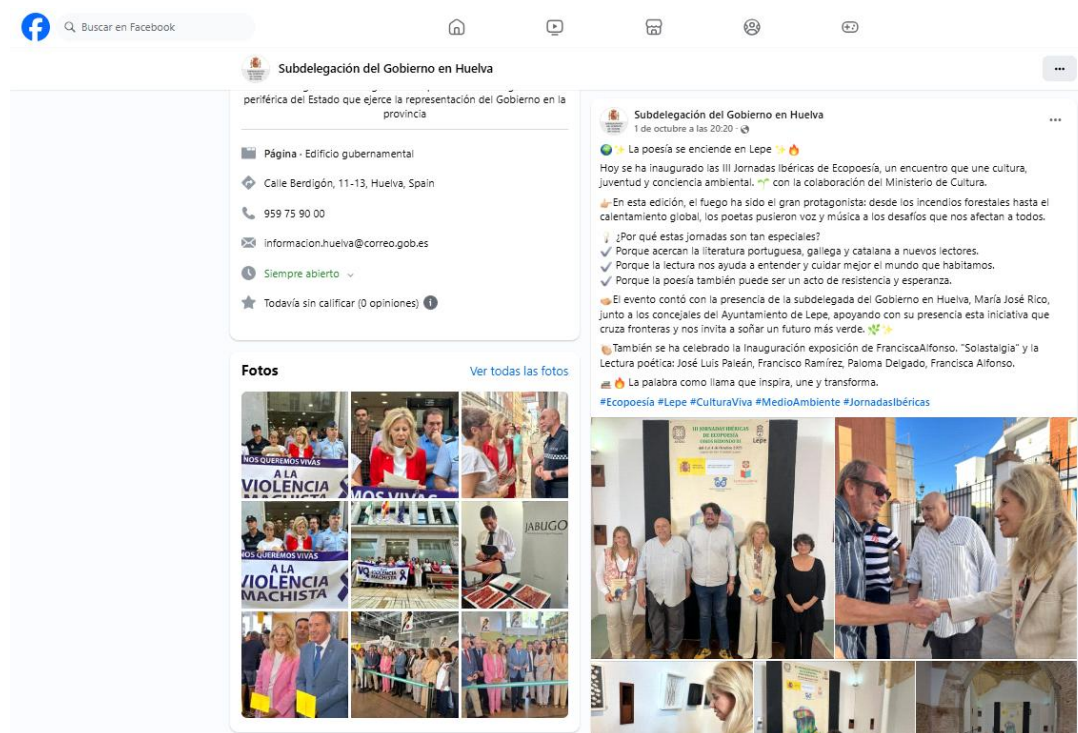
Buscar en Facebook

Subdelegación del Gobierno en Huelva

...

periférica del Estado que ejerce la representación del Gobierno en la provincia

Página · Edificio gubernamental

Calle Berdigón, 11-13, Huelva, Spain

959 75 90 00

informacion.huelva@correo.gob.es

Siempre abierto

Todavía sin calificar (0 opiniones)

Fotos

Ver todas las fotos

NOS QUEREMOS VIVAS
A LA
VIOLENCIA
MACHISTA

MOS VIVAS

NOS QUEREMOS VIVAS
A LA
VIOLENCIA
MACHISTA

JABUGO

Subdelegación del Gobierno en Huelva
1 de octubre a las 20:20 ·

...

La poesía se enciende en Lepe

Hoy se ha inaugurado las III Jornadas Ibéricas de Ecopoesía, un encuentro que une cultura, juventud y conciencia ambiental. con la colaboración del Ministerio de Cultura.

En esta edición, el fuego ha sido el gran protagonista: desde los incendios forestales hasta el calentamiento global, los poetas pusieron voz y música a los desafíos que nos afectan a todos.

¿Por qué estas jornadas son tan especiales?
Porque acercan la literatura portuguesa, gallega y catalana a nuevos lectores.
Porque la lectura nos ayuda a entender y cuidar mejor el mundo que habitamos.
Porque la poesía también puede ser un acto de resistencia y esperanza.

El evento contó con la presencia de la subdelegada del Gobierno en Huelva, María José Rico, junto a los concejales del Ayuntamiento de Lepe, apoyando con su presencia esta iniciativa que cruza fronteras y nos invita a soñar un futuro más verde.

También se ha celebrado la Inauguración exposición de FranciscaAlfonso. "Solastalgia" y la Lectura poética: José Luis Paleán, Francisco Ramírez, Paloma Delgado, Francisca Alfonso.

La palabra como llama que inspira, une y transforma.

#Ecopoesía #Lepe #CulturaViva #MedioAmbiente #JornadasIbéricas

III JORNADAS IBÉRICAS DE ECOPOESÍA

Lepe